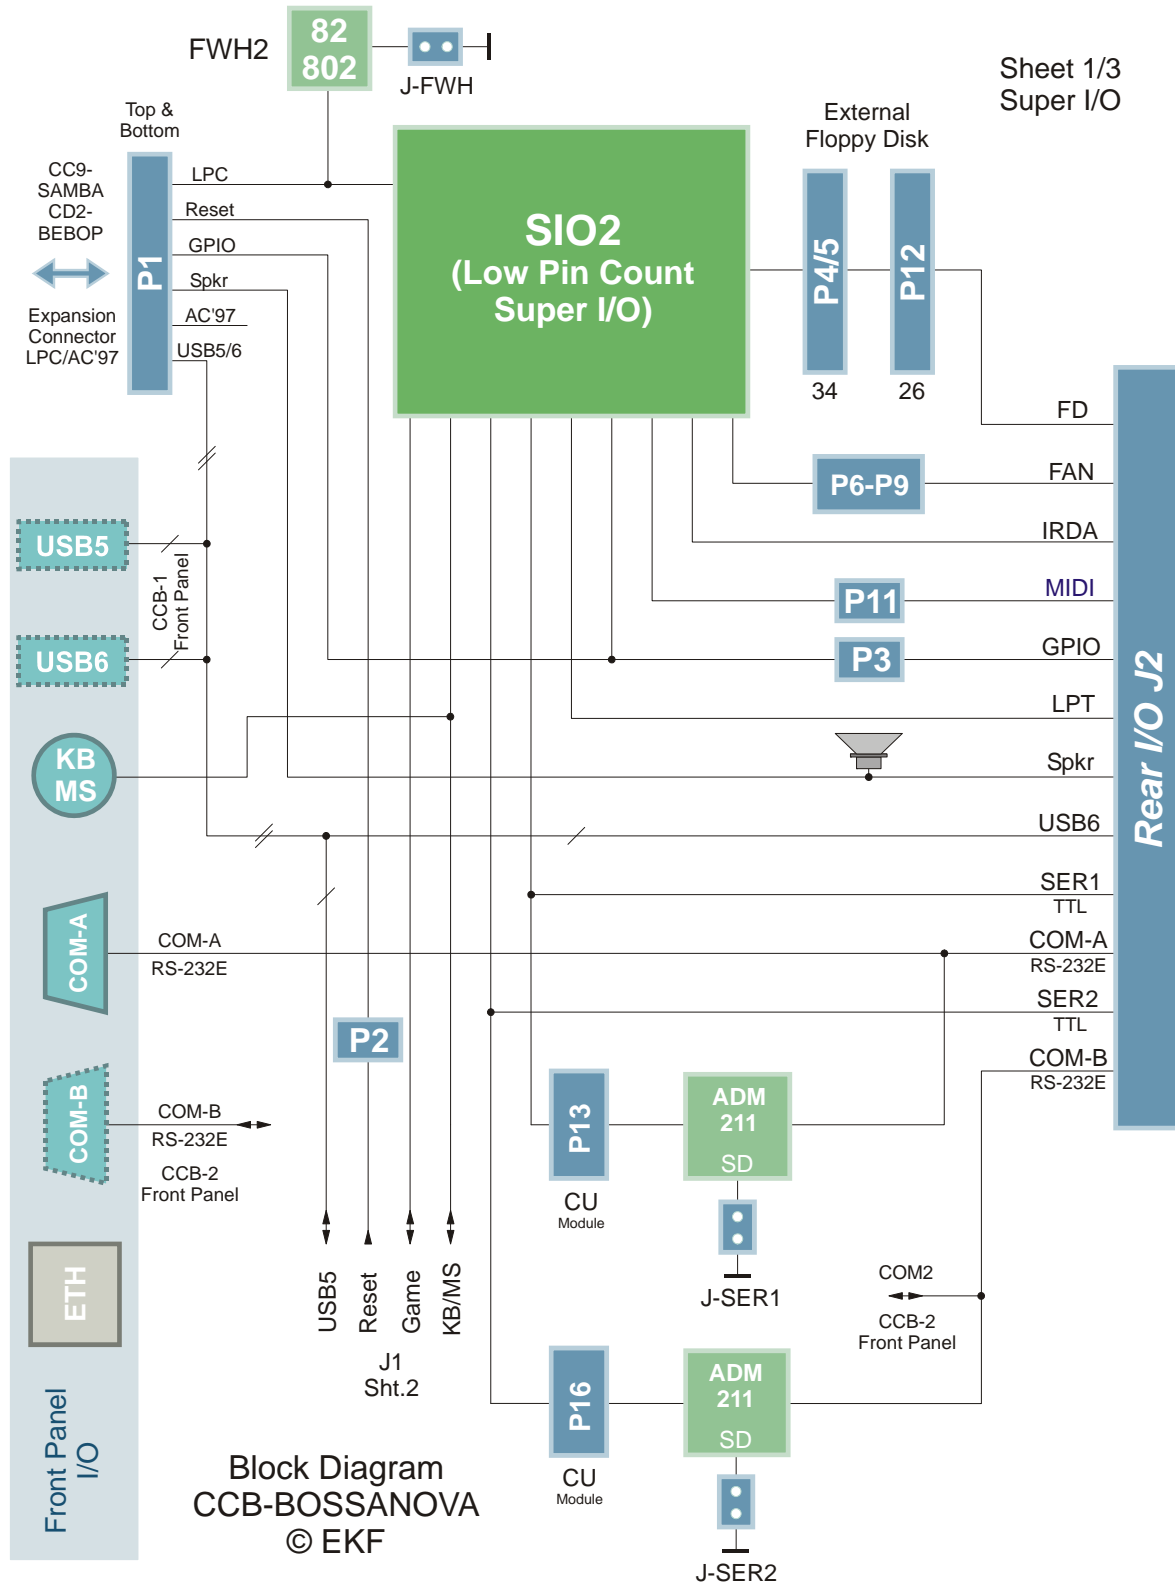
FWH2
82
802
J-FWH
Sheet 1/3
Super I/O
Top &
Bottom
External
Floppy Disk
CC9-
SAMBA
CD2-
BEBOP
Expansion
Connector
LPC/AC'97
P1
LPC
Reset
GPIO
Spkr
AC'97
USB5/6
SIO2
(Low Pin Count
Super I/O)
P4/5
P12
34
26
FD
P6-P9
FAN
IRDA
P11
MIDI
P3
GPIO
LPT
Spkr
USB6
SER1
TTL
COM-A
RS-232E
SER2
TTL
COM-B
RS-232E
Rear I/O J2
USB5
USB6
CCB-1
Front Panel
KB
MS
COM-A
COM-A
RS-232E
P2
COM-B
COM-B
RS-232E
CCB-2
Front Panel
P13
CU
Module
ADM
211
SD
J-SER1
COM2
CCB-2
Front Panel
ETH
USB5
Reset
Game
KB/MS
J1
Sht.2
P16
CU
Module
ADM
211
SD
J-SER2
Front Panel
I/O
Block Diagram
CCB-BOSSANOVA
© EKF